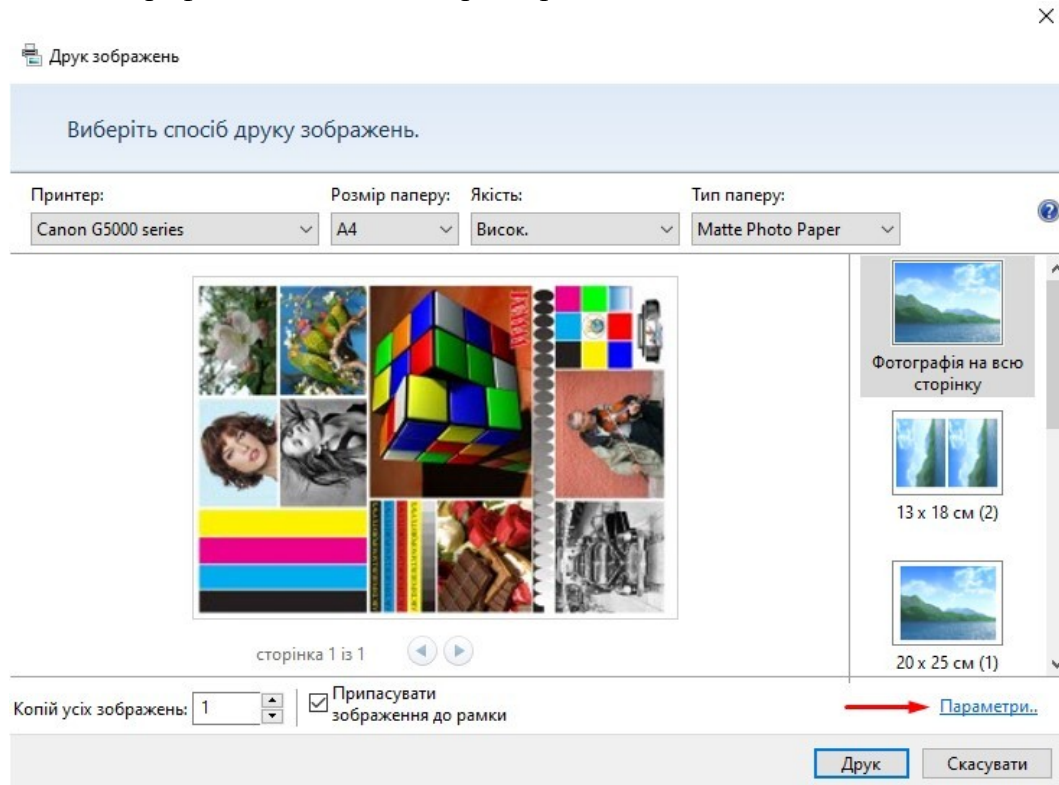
×

Друк зображень

Виберіть спосіб друку зображень.

Принтер:
Canon G5000 series

Розмір паперу:
A4

Якість:
Висок.

Тип паперу:
Matte Photo Paper

?

Фотографія на всю сторінку

13 x 18 см (2)

20 x 25 см (1)

сторінка 1 із 1

Копій усіх зображень: 1

☑ Припасувати зображення до рамки

Параметри..

Друк

Скасувати